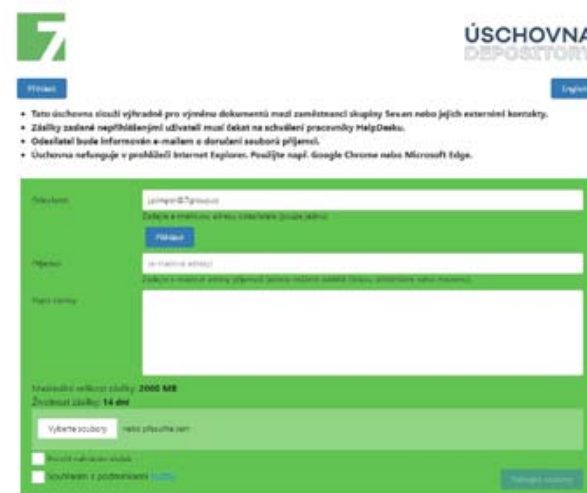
ÚSCHOVNA
DEPOSITORY

Přihlásit

English

• Tato úschovna slouží výhradně pro výměnu dokumentů mezi zaměstnanci skupiny 7Sev.en nebo jejich externími kontakty.
• Zásilky zaslané nepřihlášenými uživateli musí čekat na schválení pracovníky HelpDesku.
• Odesílatel bude informován e-mailem o doručení souboru příjemci.
• Úschovna nefunguje v prohlížeči Internet Explorer. Použijte např. Google Chrome nebo Microsoft Edge.

Odesílatel
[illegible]@7group.cz
Zadejte e-mailovou adresu odesílatele (pouze jednu)
Přihlásit

Příjemci
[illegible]
Zadejte e-mailové adresy příjemců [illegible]

Popis zásilky

Maximální velikost zásilky: 2000 MB
Životnost zásilky: 14 dní

Vyberte soubory
nebo přetáhněte sem

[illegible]

Souhlasím s podmínkami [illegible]

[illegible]